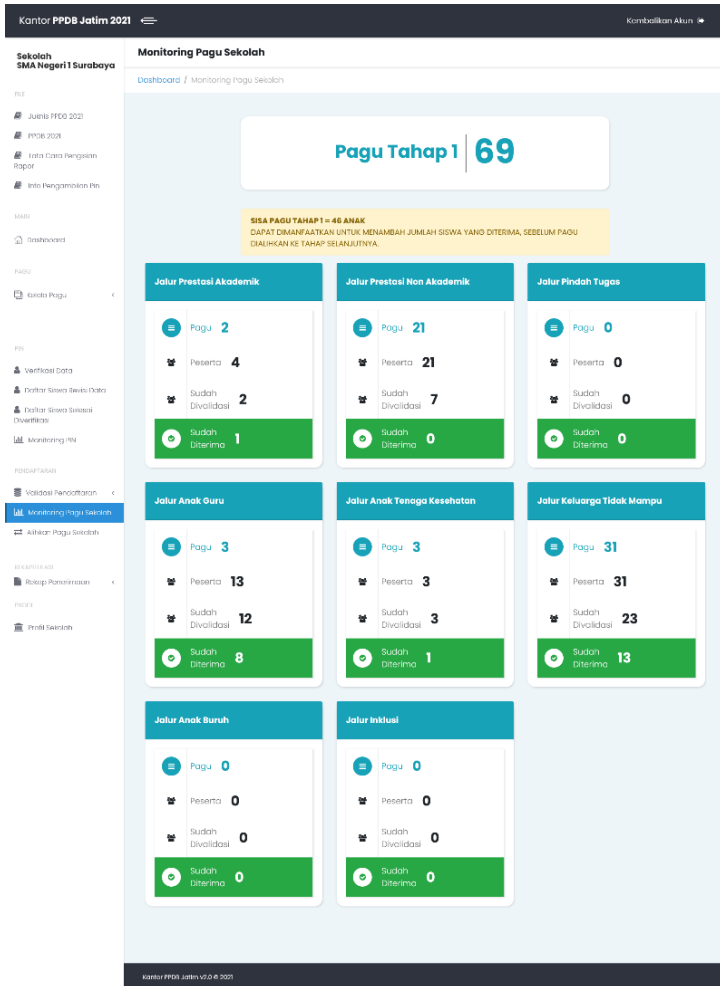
Kantor PPDB Jatim 2021

Kembalikan Akun

Sekolah
SMA Negeri 1 Surabaya

PDF

Juknis PPDB 2021

PPDB 2021

Tata Cara Pengisian Rapor

Info Pengambilan Pin

MAIN

Dashboard

PAGU

Kelola Pagu

PIN

Verifikasi Data

Daftar Siswa Revisi Data

Daftar Siswa Selesai Diverifikasi

Monitoring PIN

PENDAFTARAN

Validasi Pendaftaran

Monitoring Pagu Sekolah

Alihkan Pagu Sekolah

REKAPITULASI

Rekap Penerimaan

PROFIL

Profil Sekolah

Monitoring Pagu Sekolah

Dashboard / Monitoring Pagu Sekolah

Pagu Tahap 1 | 69

SISA PAGU TAHAP 1 = 46 ANAK
DAPAT DIMANFAATKAN UNTUK MENAMBAH JUMLAH SISWA YANG DITERIMA, SEBELUM PAGU DIALIHKAN KE TAHAP SELANJUTNYA.

Jalur Prestasi Akademik
Pagu 2
Peserta 4
Sudah Divalidasi 2
Sudah Diterima 1

Jalur Prestasi Non Akademik
Pagu 21
Peserta 21
Sudah Divalidasi 7
Sudah Diterima 0

Jalur Pindah Tugas
Pagu 0
Peserta 0
Sudah Divalidasi 0
Sudah Diterima 0

Jalur Anak Guru
Pagu 3
Peserta 13
Sudah Divalidasi 12
Sudah Diterima 8

Jalur Anak Tenaga Kesehatan
Pagu 3
Peserta 3
Sudah Divalidasi 3
Sudah Diterima 1

Jalur Keluarga Tidak Mampu
Pagu 31
Peserta 31
Sudah Divalidasi 23
Sudah Diterima 13

Jalur Anak Buruh
Pagu 0
Peserta 0
Sudah Divalidasi 0
Sudah Diterima 0

Jalur Inklusi
Pagu 0
Peserta 0
Sudah Divalidasi 0
Sudah Diterima 0

Kantor PPDB Jatim v2.0 © 2021